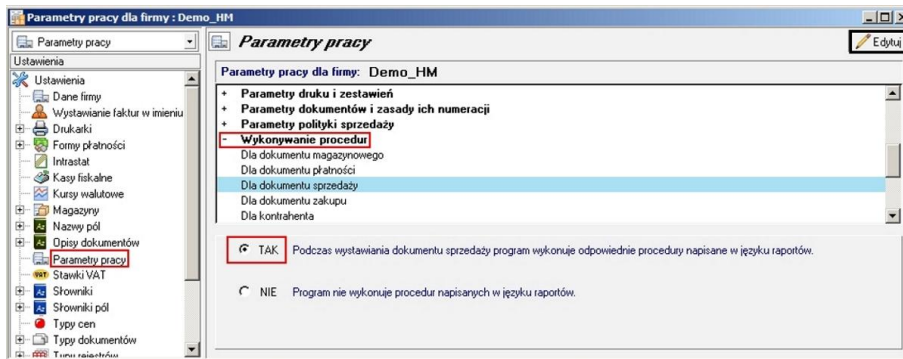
Parametry pracy dla firmy : Demo_HM

Parametry pracy

Ustawienia

Ustawienia
Dane firmy
Wystawianie faktur w imieniu
Drukarki
Formy płatności
Intrastat
Kasy fiskalne
Kursy walutowe
Magazyny
Nazwy pól
Opisy dokumentów
Parametry pracy
Stawki VAT
Słowniki
Słowniki pól
Typy cen
Typy dokumentów
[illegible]

Parametry pracy

Edytuj

Parametry pracy dla firmy: Demo_HM

+ Parametry druku i zestawień
+ Parametry dokumentów i zasady ich numeracji
+ Parametry polityki sprzedaży
- Wykonywanie procedur
Dla dokumentu magazynowego
Dla dokumentu płatności
Dla dokumentu sprzedaży
Dla dokumentu zakupu
Dla kontrahenta

TAK Podczas wystawiania dokumentu sprzedaży program wykonuje odpowiednie procedury napisane w języku raportów.

NIE Program nie wykonuje procedur napisanych w języku raportów.